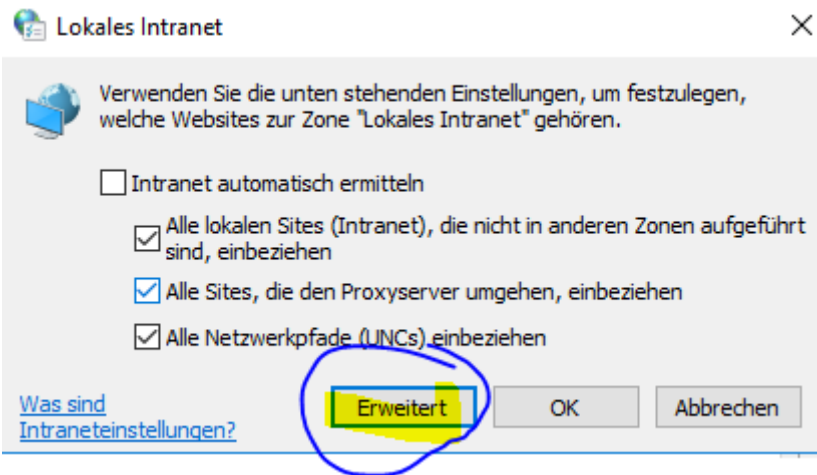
Lokales Intranet

×

Verwenden Sie die unten stehenden Einstellungen, um festzulegen, welche Websites zur Zone "Lokales Intranet" gehören.

Intranet automatisch ermitteln

Alle lokalen Sites (Intranet), die nicht in anderen Zonen aufgeführt sind, einbeziehen

Alle Sites, die den Proxyserver umgehen, einbeziehen

Alle Netzwerkpfade (UNCs) einbeziehen

Was sind Intraneteinstellungen?

Erweitert

OK

Abbrechen